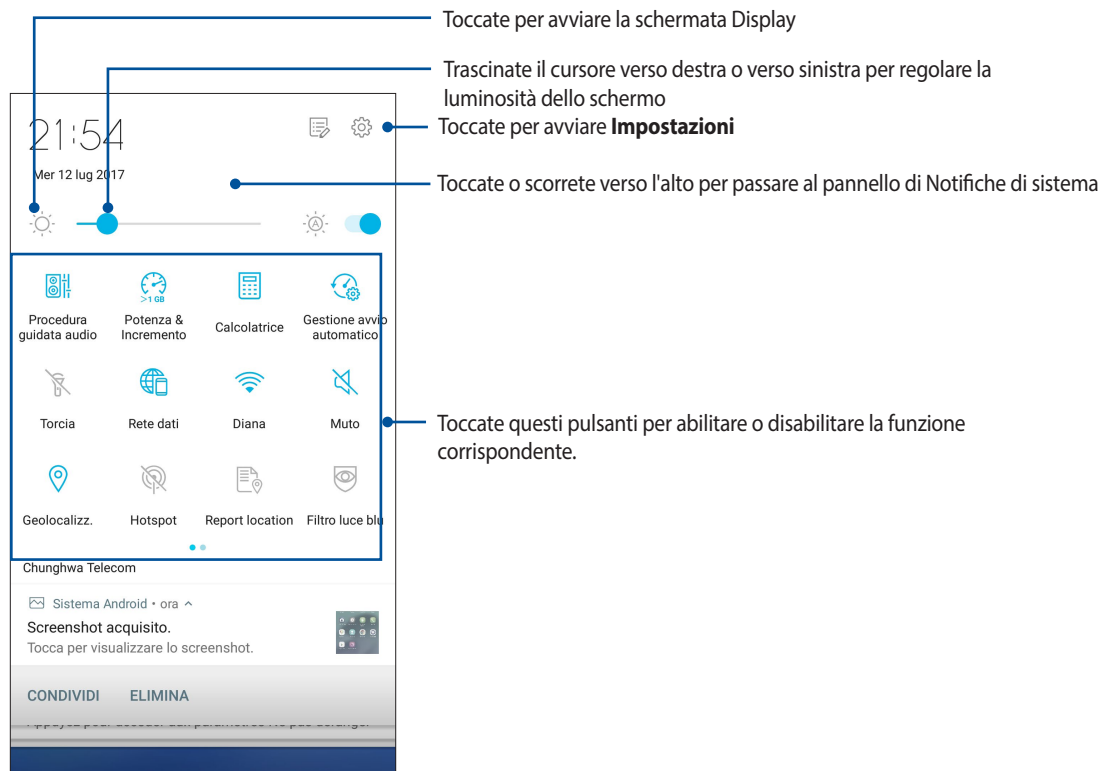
Toccate per avviare la schermata Display

Trascinate il cursore verso destra o verso sinistra per regolare la luminosità dello schermo

21:54

Mer 12 lug 2017

Toccate per avviare **Impostazioni**

Toccate o scorrete verso l'alto per passare al pannello di Notifiche di sistema

>1 GB

Procedura guidata audio

Potenza & Incremento

Calcolatrice

Gestione avvio automatico

Torcia

Rete dati

Diana

Muto

Geolocalizz.

Hotspot

Report location

Filtro luce blu

Toccate questi pulsanti per abilitare o disabilitare la funzione corrispondente.

Chunghwa Telecom

Sistema Android • ora

Screenshot acquisito.

Tocca per visualizzare lo screenshot.

CONDIVIDI

ELIMINA

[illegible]